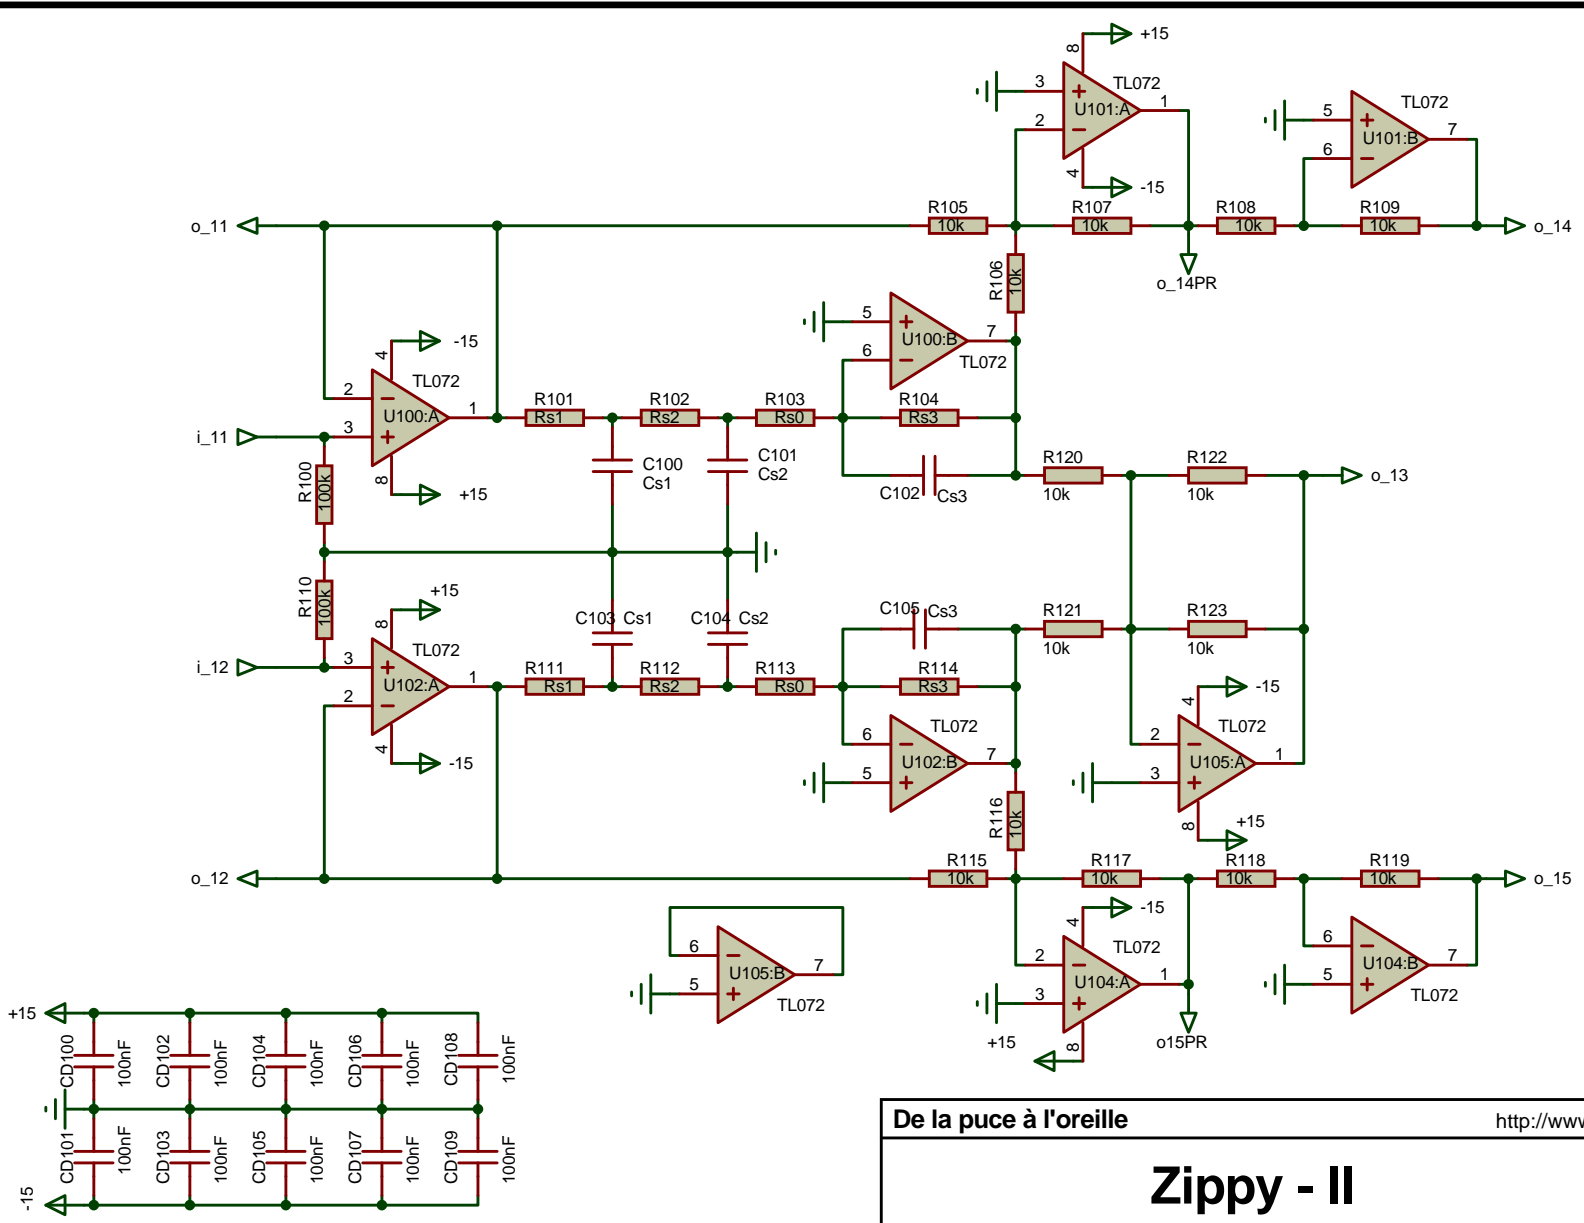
+15
8
3
TL072
U101:A
1
2
4
-15
5
TL072
U101:B
7
6
o_11
R105
10k
R107
10k
R108
10k
R109
10k
o_14
R106
10k
o_14PR
5
U100:B
7
6
TL072
-15
4
TL072
2
U100:A
1
i_11
3
R101
Rs1
R102
Rs2
R103
Rs0
R104
Rs3
R100
100k
8
+15
C100
Cs1
C101
Cs2
C102
Cs3
R120
10k
R122
10k
o_13
R110
100k
+15
8
C103 Cs1
C104 Cs2
C105 Cs3
R121
10k
R123
10k
3
TL072
i_12
U102:A
1
R111
Rs1
R112
Rs2
R113
Rs0
R114
Rs3
2
4
-15
4
-15
6
TL072
U102:B
7
5
2
TL072
U105:A
1
3
8
+15
R116
10k
o_12
R115
10k
R117
10k
R118
10k
R119
10k
o_15
4
-15
6
U105:B
7
5
TL072
2
TL072
U104:A
1
3
+15
8
o15PR
6
U104:B
7
5
TL072
+15
CD100
100nF
CD102
100nF
CD104
100nF
CD106
100nF
CD108
100nF
CD101
100nF
CD103
100nF
CD105
100nF
CD107
100nF
CD109
100nF
-15
De la puce à l'oreille
http://www
Zippy - II